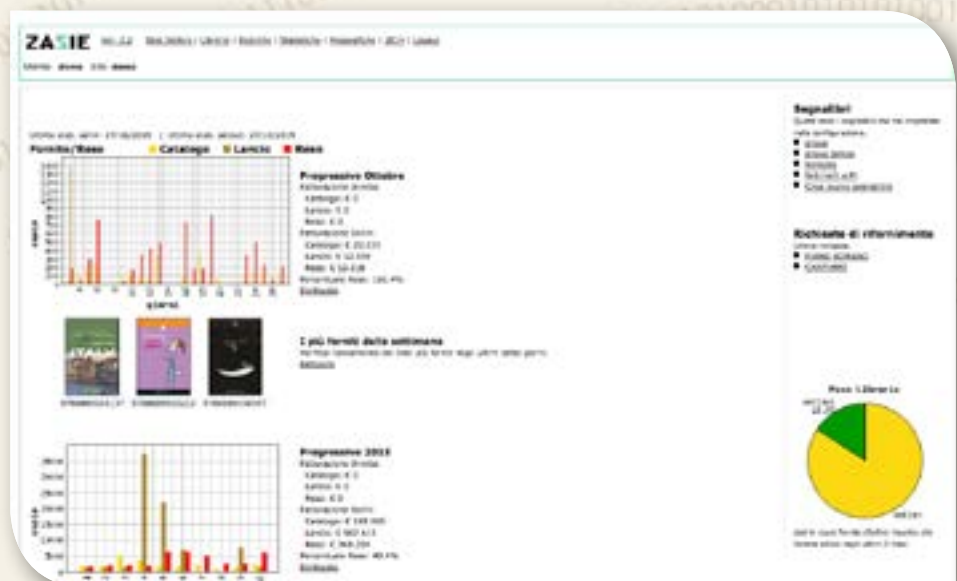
ZASIE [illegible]

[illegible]

Fornito/Reso ■ Catalogo ■ Lancio ■ Reso

copie

giorni

Progressivo Ottobre
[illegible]
Catalogo: € 0
Lancio: 0
Reso: 0
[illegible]
Catalogo: € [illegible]
Lancio: € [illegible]
Reso: € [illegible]
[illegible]
Dettaglio

I più forniti della settimana
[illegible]
Dettaglio

Progressivo 2015
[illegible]
Catalogo: € 0
Lancio: 0
Reso: 0
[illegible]
Catalogo: € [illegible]
Lancio: € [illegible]
Reso: € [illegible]
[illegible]
Dettaglio

copie

Segnalibri
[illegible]

Richieste di riferimento
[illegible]

Peso Libreria

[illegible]